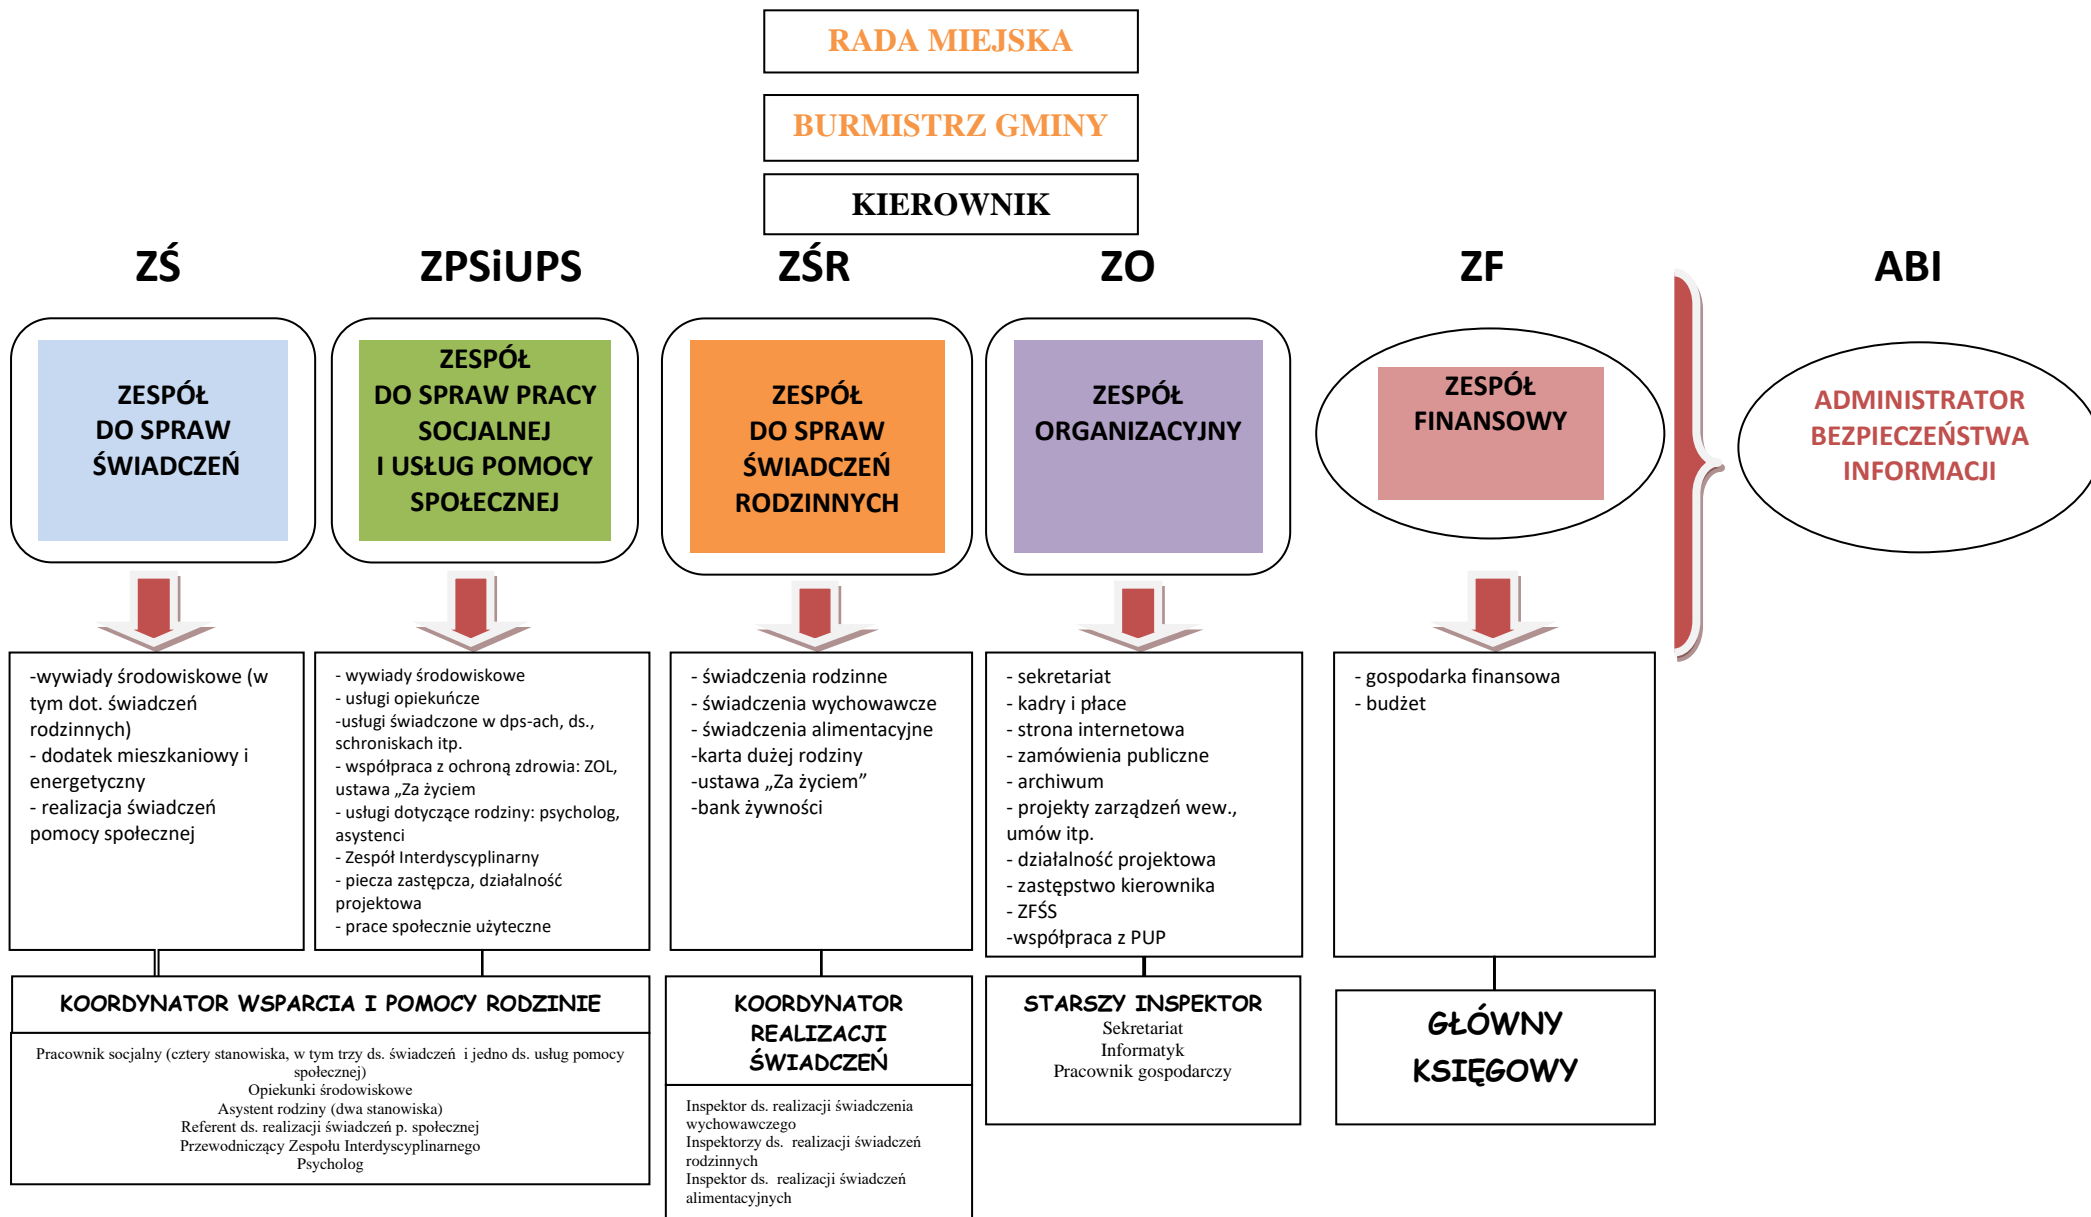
RADA MIEJSKA

BURMISTRZ GMINY

KIEROWNIK

ZŚ

ZPSiUPS

ZŚR

ZO

ZF

ABI

ZESPÓŁ DO SPRAW ŚWIADCZEŃ

ZESPÓŁ DO SPRAW PRACY SOCJALNEJ I USŁUG POMOCY SPOŁECZNEJ

ZESPÓŁ DO SPRAW ŚWIADCZEŃ RODZINNYCH

ZESPÓŁ ORGANIZACYJNY

ZESPÓŁ FINANSOWY

ADMINISTRATOR BEZPIECZEŃSTWA INFORMACJI

-wywiady środowiskowe (w tym dot. świadczeń rodzinnych)
- dodatek mieszkaniowy i energetyczny
- realizacja świadczeń pomocy społecznej

- wywiady środowiskowe
- usługi opiekuńcze
-usługi świadczone w dps-ach, ds., schroniskach itp.
- współpraca z ochroną zdrowia: ZOL, ustawa „Za życiem
- usługi dotyczące rodziny: psycholog, asystenci
- Zespół Interdyscyplinarny
- piecza zastępcza, działalność projektowa
- prace społecznie użyteczne

- świadczenia rodzinne
- świadczenia wychowawcze
- świadczenia alimentacyjne
-karta dużej rodziny
-ustawa „Za życiem"
-bank żywności

- sekretariat
- kadry i płace
- strona internetowa
- zamówienia publiczne
- archiwum
- projekty zarządzeń wew., umów itp.
- działalność projektowa
- zastępstwo kierownika
- ZFŚS
-współpraca z PUP

- gospodarka finansowa
- budżet

KOORDYNATOR WSPARCIA I POMOCY RODZINIE

Pracownik socjalny (cztery stanowiska, w tym trzy ds. świadczeń i jedno ds. usług pomocy społecznej)
Opiekunki środowiskowe
Asystent rodziny (dwa stanowiska)
Referent ds. realizacji świadczeń p. społecznej
Przewodniczący Zespołu Interdyscyplinarnego
Psycholog

KOORDYNATOR REALIZACJI ŚWIADCZEŃ

Inspektor ds. realizacji świadczenia wychowawczego
Inspektorzy ds. realizacji świadczeń rodzinnych
Inspektor ds. realizacji świadczeń alimentacyjnych

STARSZY INSPEKTOR
Sekretariat
Informatyk
Pracownik gospodarczy

GŁÓWNY KSIĘGOWY